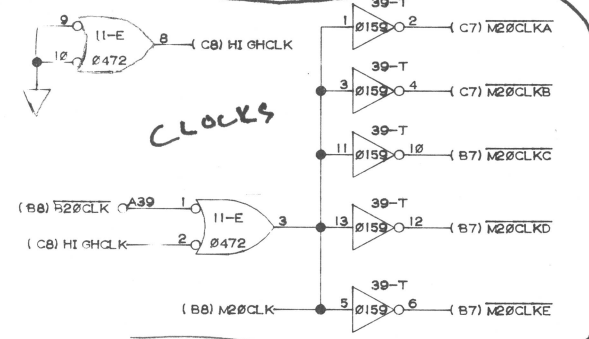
9
10
11-E
Ø472
8
( C8) HI GHCLK

CLOCKS

39-T
1
Ø159
2
( C7) $\overline{M2ØCLKA}$

39-T
3
Ø159
4
( C7) $\overline{M2ØCLKB}$

39-T
11
Ø159
1Ø
( B7) $\overline{M2ØCLKC}$

( B8) $\overline{B2ØCLK}$
A39
1
2
11-E
Ø472
3
( C8) HI GHCLK

39-T
13
Ø159
12
( B7) $\overline{M2ØCLKD}$

39-T
5
Ø159
6
( B8) M2ØCLK
( B7) $\overline{M2ØCLKE}$